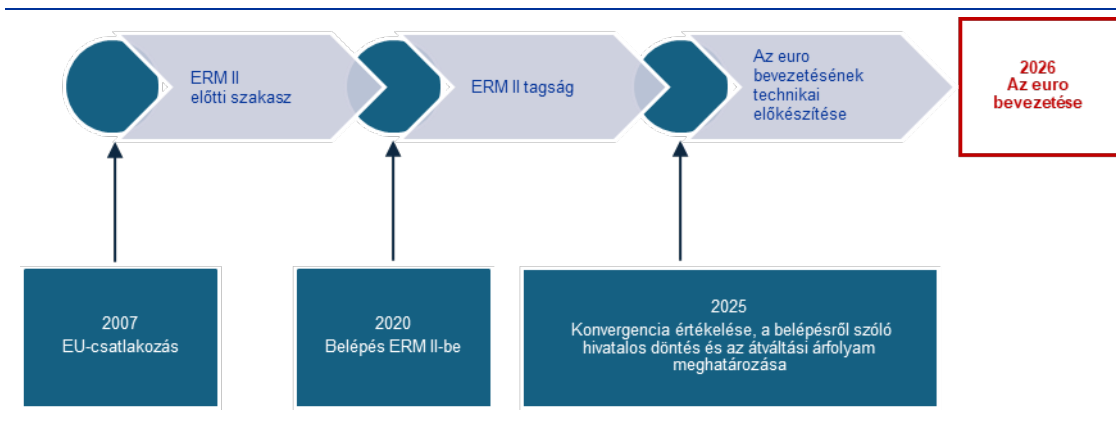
ERM II előtti szakasz

ERM II tagság

Az euro bevezetésének technikai előkészítése

2026
Az euro bevezetése

2007
EU-csatlakozás

2020
Belépés ERM II-be

2025
Konvergencia értékelése, a belépésről szóló hivatalos döntés és az átváltási árfolyam meghatározása